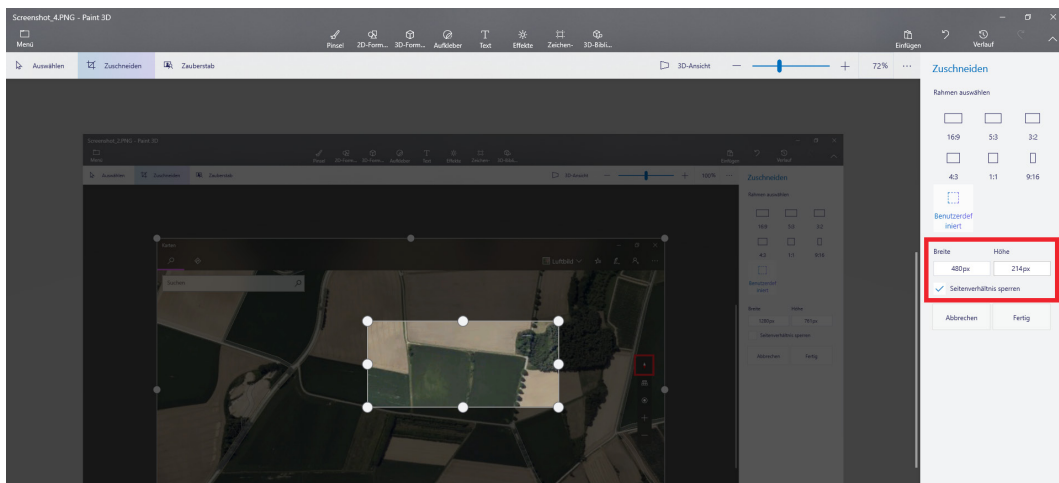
Screenshot_4.PNG - Paint 3D

Menü

Pinsel 2D-Form... 3D-Form... Aufkleber Text Effekte Zeichen- 3D-Bibli...

Einfügen Verlauf

Auswählen Zuschneiden Zauberstab

3D-Ansicht 72% ...

Zuschneiden

Rahmen auswählen

16:9 5:3 3:2

4:3 1:1 9:16

Benutzerdefiniert

Breite Höhe

480px 214px

Seitenverhältnis sperren

Abbrechen Fertig

Screenshot_3.PNG - Paint 3D

Menü

Pinsel 2D-Form... 3D-Form... Aufkleber Text Effekte Zeichen- 3D-Bibli...

Einfügen Verlauf

Auswählen Zuschneiden Zauberstab

3D-Ansicht 100%

Zuschneiden

Rahmen auswählen

16:9 5:3 3:2

4:3 1:1 9:16

Benutzerdefiniert

Breite Höhe

1086px 781px

Seitenverhältnis sperren

Abbrechen Fertig

Karten

Luftbild

Suchen